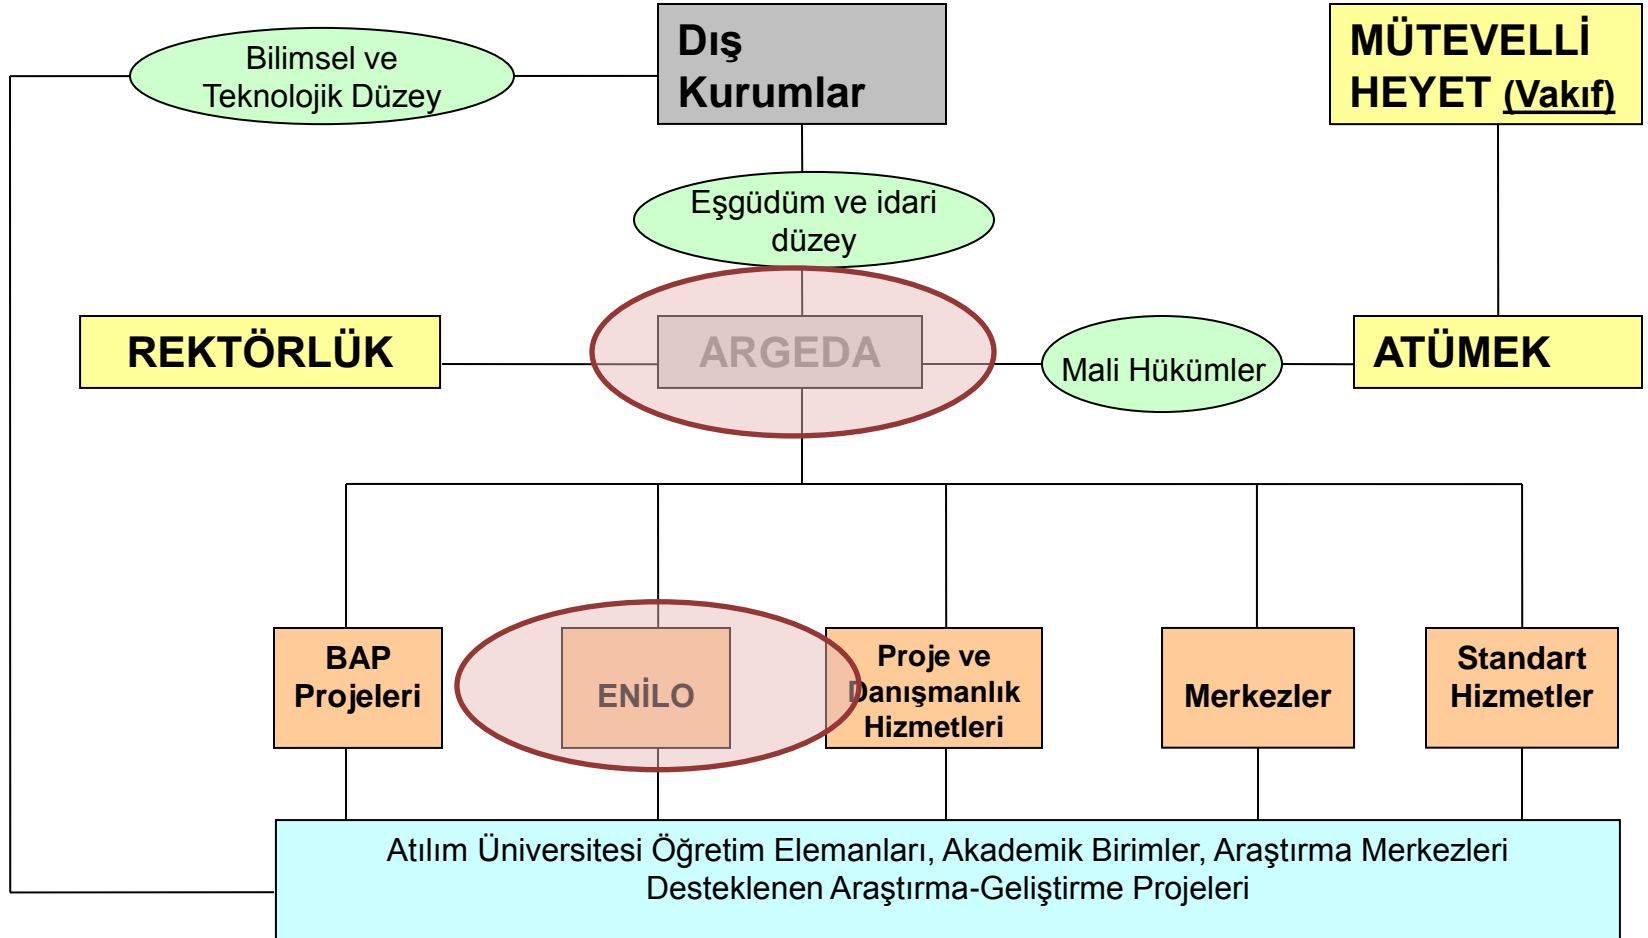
Bilimsel ve Teknolojik Düzey

Dış Kurumlar

MÜTEVELLİ HEYET (Vakıf)

Eşgüdüm ve idari düzey

REKTÖRLÜK

ARGEDA

Mali Hükümler

ATÜMEK

BAP Projeleri

ENİLO

Proje ve Danışmanlık Hizmetleri

Merkezler

Standart Hizmetler

Atılım Üniversitesi Öğretim Elemanları, Akademik Birimler, Araştırma Merkezleri Desteklenen Araştırma-Geliştirme Projeleri